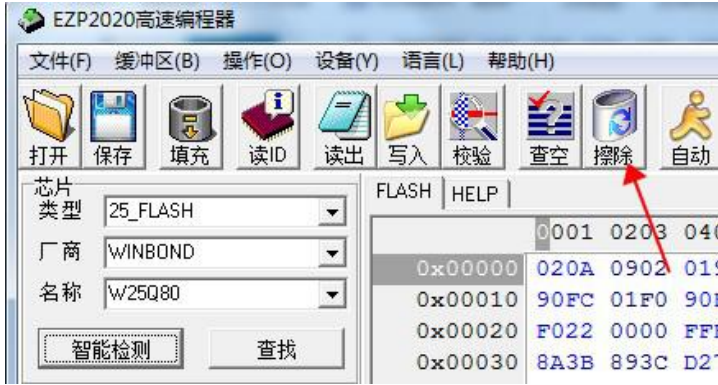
EZP2020高速编程器

文件(F) 缓冲区(B) 操作(O) 设备(Y) 语言(L) 帮助(H)

打开 保存 填充 读ID 读出 写入 校验 查空 擦除 自动

芯片
类型 25_FLASH
厂商 WINBOND
名称 W25Q80
智能检测 查找

FLASH HELP

| | 0001 | 0203 | 040 |
|---|---|---|---|
| 0x00000 | 020A | 0902 | 01 |
| 0x00010 | 90FC | 01F0 | 90 |
| 0x00020 | F022 | 0000 | FF |
| 0x00030 | 8A3B | 893C | D2 |